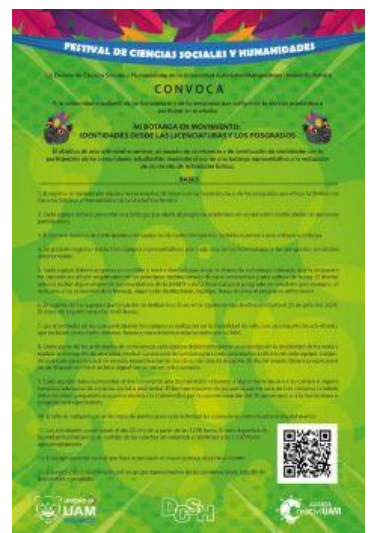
FESTIVAL DE CIENCIAS SOCIALES Y HUMANIDADES

La División de Ciencias Sociales y Humanidades de la Universidad Autónoma Metropolitana Unidad Xochimilco

CONVOCA

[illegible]

MI BOTARGA EN MOVIMIENTO: IDENTIDADES DESDE LAS LICENCIATURAS Y LOS POSGRADOS

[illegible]

BASES

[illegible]

UAM

DCSH

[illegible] UAM